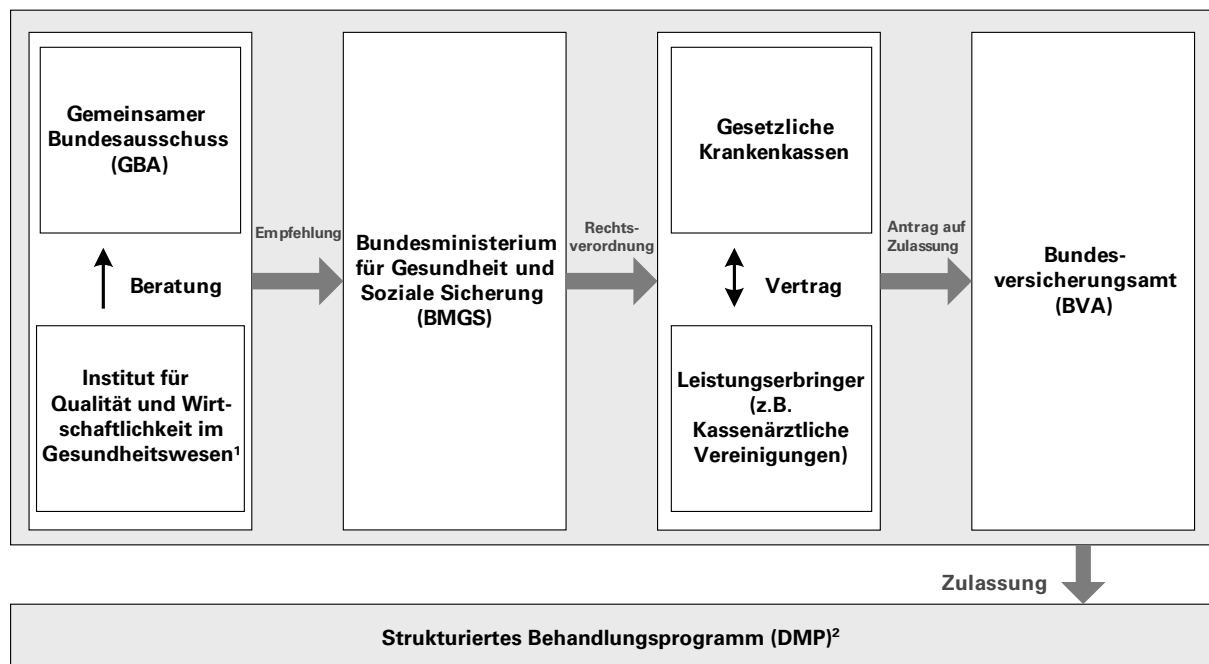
Gemeinsamer Bundesausschuss (GBA)

Beratung

Institut für Qualität und Wirtschaftlichkeit im Gesundheitswesen¹

Empfehlung

Bundesministerium für Gesundheit und Soziale Sicherung (BMGS)

Rechtsverordnung

Gesetzliche Krankenkassen

Vertrag

Leistungserbringer (z.B. Kassenärztliche Vereinigungen)

Antrag auf Zulassung

Bundesversicherungsamt (BVA)

Zulassung

Strukturiertes Behandlungsprogramm (DMP)²